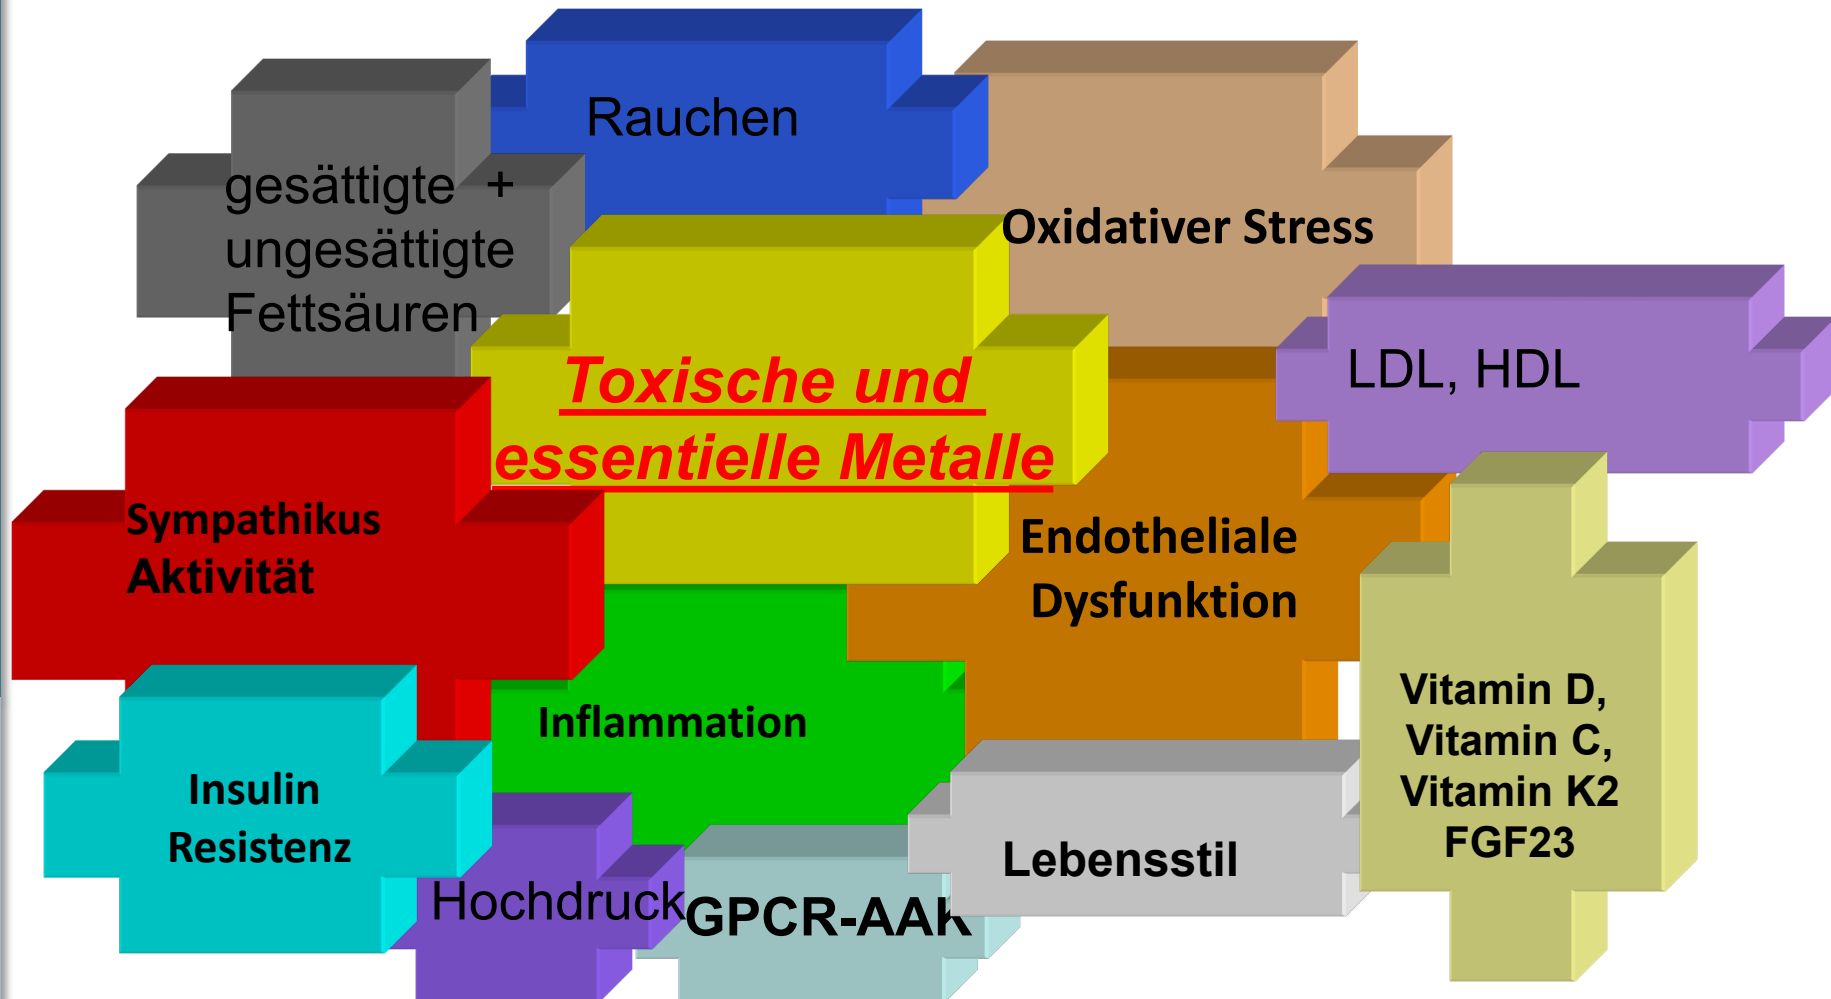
Rauchen

gesättigte + ungesättigte Fettsäuren

Oxidativer Stress

Toxische und essentielle Metalle

LDL, HDL

Sympathikus Aktivität

Endotheliale Dysfunktion

Inflammation

Vitamin D, Vitamin C, Vitamin K2 FGF23

Insulin Resistenz

Lebensstil

Hochdruck

GPCR-AAK